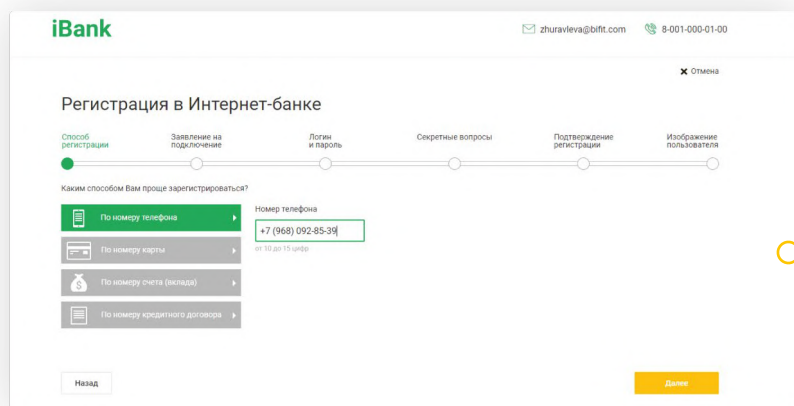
iBank

zhuravleva@bifit.com

8-001-000-01-00

✕ Отмена

Регистрация в Интернет-банке

Способ регистрации

Заявление на подключение

Логин и пароль

Секретные вопросы

Подтверждение регистрации

Изображение пользователя

Каким способом Вам проще зарегистрироваться?

По номеру телефона

По номеру карты

По номеру счета (вклада)

По номеру кредитного договора

Номер телефона

+7 (968) 092-85-39

от 10 до 15 цифр

Назад

Далее